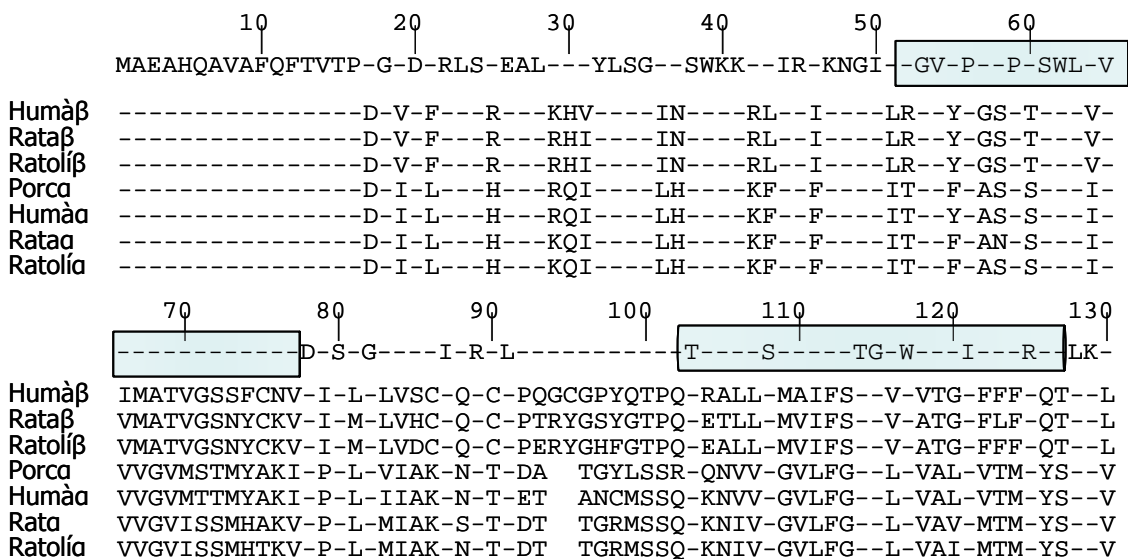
10 20 30 40 50 60
MAEAHQAVAFQFTVTP-G-D-RLS-EAL---YLSG--SWKK--IR-KNGI--GV-P--P-SWL-V

| | |
|---|---|
| Humàβ | ----------------D-V-F---R---KHV----IN----RL--I----LR--Y-GS-T---V- |
| Rataβ | ----------------D-V-F---R---RHI----IN----RL--I----LR--Y-GS-T---V- |
| Ratolíβ | ----------------D-V-F---R---RHI----IN----RL--I----LR--Y-GS-T---V- |
| Porcα | ----------------D-I-L---H---RQI----LH----KF--F----IT--F-AS-S---I- |
| Humàα | ----------------D-I-L---H---RQI----LH----KF--F----IT--Y-AS-S---I- |
| Rataα | ----------------D-I-L---H---KQI----LH----KF--F----IT--F-AN-S---I- |
| Ratolíα | ----------------D-I-L---H---KQI----LH----KF--F----IT--F-AS-S---I- |

70 80 90 100 110 120 130
------------D-S-G----I-R-L-----------T----S-----TG-W---I---R--LK-

| | |
|---|---|
| Humàβ | IMATVGSSFCNV-I-L-LVSC-Q-C-PQGCGPYQTPQ-RALL-MAIFS--V-VTG-FFF-QT--L |
| Rataβ | VMATVGSNYCKV-I-M-LVHC-Q-C-PTRYGSYGTPQ-ETLL-MVIFS--V-ATG-FLF-QT--L |
| Ratolíβ | VMATVGSNYCKV-I-M-LVDC-Q-C-PERYGHFGTPQ-EALL-MVIFS--V-ATG-FFF-QT--L |
| Porcα | VVGVMSTMYAKI-P-L-VIAK-N-T-DA TGYLSSR-QNVV-GVLFG--L-VAL-VTM-YS--V |
| Humàα | VVGVMTTMYAKI-P-L-IIAK-N-T-ET ANCMSSQ-KNVV-GVLFG--L-VAL-VTM-YS--V |
| Rata | VVGVISSMHAKV-P-L-MIAK-S-T-DT TGRMSSQ-KNIV-GVLFG--L-VAV-MTM-YS--V |
| Ratolíα | VVGVISSMHTKV-P-L-MIAK-N-T-DT TGRMSSQ-KNIV-GVLFG--L-VAI-MTM-YS--V |